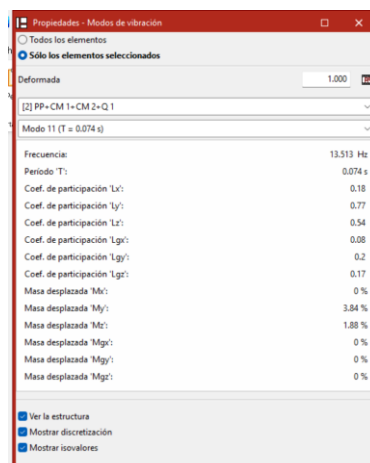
Propiedades - Modos de vibración

Todos los elementos
Sólo los elementos seleccionados

Deformada 1.000

[2] PP+CM 1+CM 2+Q 1

Modo 11 (T = 0.074 s)

| | |
|---|---|
| Frecuencia: | 13.513 Hz |
| Período 'T': | 0.074 s |
| Coef. de participación 'Lx': | 0.18 |
| Coef. de participación 'Ly': | 0.77 |
| Coef. de participación 'Lz': | 0.54 |
| Coef. de participación 'Lgx': | 0.08 |
| Coef. de participación 'Lgy': | 0.2 |
| Coef. de participación 'Lgz': | 0.17 |
| Masa desplazada 'Mx': | 0 % |
| Masa desplazada 'My': | 3.84 % |
| Masa desplazada 'Mz': | 1.88 % |
| Masa desplazada 'Mgx': | 0 % |
| Masa desplazada 'Mgy': | 0 % |
| Masa desplazada 'Mgz': | 0 % |

Ver la estructura
Mostrar discretización
Mostrar isovalores